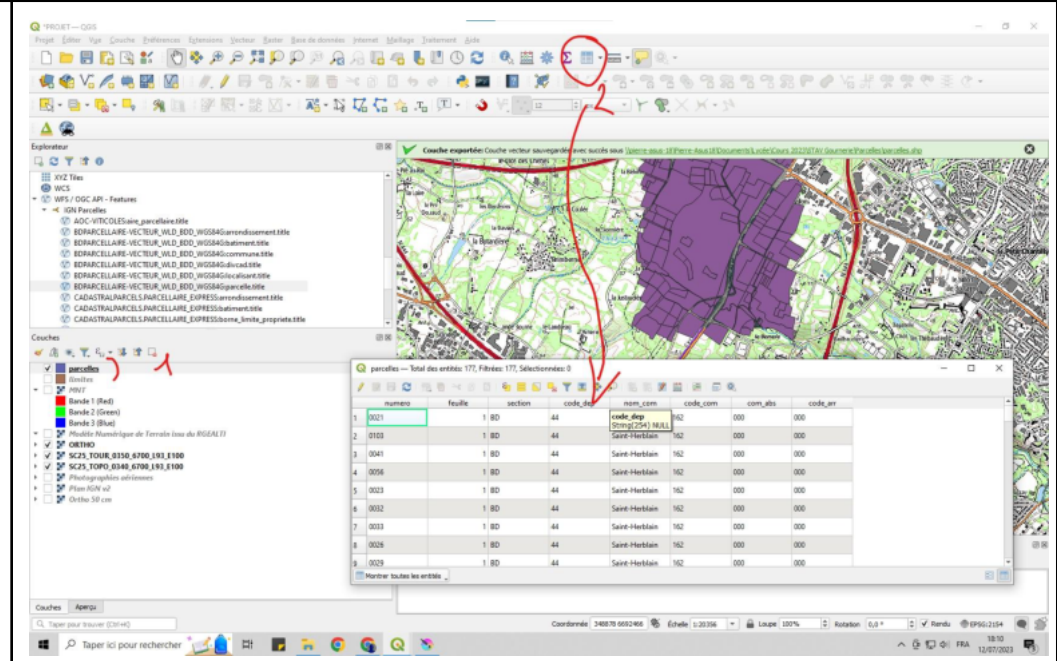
*PROJET — QGIS

Projet Éditer Vue Couche Préférences Extensions Vecteur Raster Base de données Internet Maillage Traitement Aide

Explorateur

XYZ Tiles
WCS
WFS / OGC API - Features
IGN Parcelles
AOC-VITICOLESaire_parcellaire.title
BDPARCELLAIRE-VECTEUR_WLD_BDD_WGS84G:arrondissement.title
BDPARCELLAIRE-VECTEUR_WLD_BDD_WGS84G:batiment.title
BDPARCELLAIRE-VECTEUR_WLD_BDD_WGS84G:commune.title
BDPARCELLAIRE-VECTEUR_WLD_BDD_WGS84G:divcad.title
BDPARCELLAIRE-VECTEUR_WLD_BDD_WGS84G:localisant.title
BDPARCELLAIRE-VECTEUR_WLD_BDD_WGS84G:parcelle.title
CADASTRALPARCELS.PARCELLAIRE_EXPRESS:arrondissement.title
CADASTRALPARCELS.PARCELLAIRE_EXPRESS:batiment.title
CADASTRALPARCELS.PARCELLAIRE_EXPRESS:borne_limite_propriete.title

Couches

parcelles
limites
MNT
Bande 1 (Red)
Bande 2 (Green)
Bande 3 (Blue)
Modèle Numérique de Terrain issu du RGEALTI
ORTHO
SC25_TOUR_0350_6700_L93_E100
SC25_TOPO_0340_6700_L93_E100
Photographies aériennes
Plan IGN v2
Ortho 50 cm

Couches Aperçu

1
2

Couche exportée: Couche vecteur sauvegardée avec succès sous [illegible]/Documents/Lycée/Cours 2022/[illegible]/Parcelles/parcelles.shp

parcelles — Total des entités: 177, Filtrées: 177, Sélectionnées: 0

| | numero | feuille | section | code_dep | nom_com | code_com | com_abs | code_arr |
|---|---|---|---|---|---|---|---|---|
| 1 | 0021 | 1 | BD | 44 | | 162 | 000 | 000 |
| 2 | 0103 | 1 | BD | 44 | Saint-Herblain | 162 | 000 | 000 |
| 3 | 0041 | 1 | BD | 44 | Saint-Herblain | 162 | 000 | 000 |
| 4 | 0056 | 1 | BD | 44 | Saint-Herblain | 162 | 000 | 000 |
| 5 | 0023 | 1 | BD | 44 | Saint-Herblain | 162 | 000 | 000 |
| 6 | 0032 | 1 | BD | 44 | Saint-Herblain | 162 | 000 | 000 |
| 7 | 0033 | 1 | BD | 44 | Saint-Herblain | 162 | 000 | 000 |
| 8 | 0026 | 1 | BD | 44 | Saint-Herblain | 162 | 000 | 000 |
| 9 | 0029 | 1 | BD | 44 | Saint-Herblain | 162 | 000 | 000 |

code_dep
String(254) NULL

Montrer toutes les entités

Taper pour trouver (Ctrl+K)

Coordonnée 346878 6692466 Échelle 1:20356 Loupe 100% Rotation 0,0 ° Rendu EPSG:2154

Taper ici pour rechercher

FRA 18:10 12/07/2023